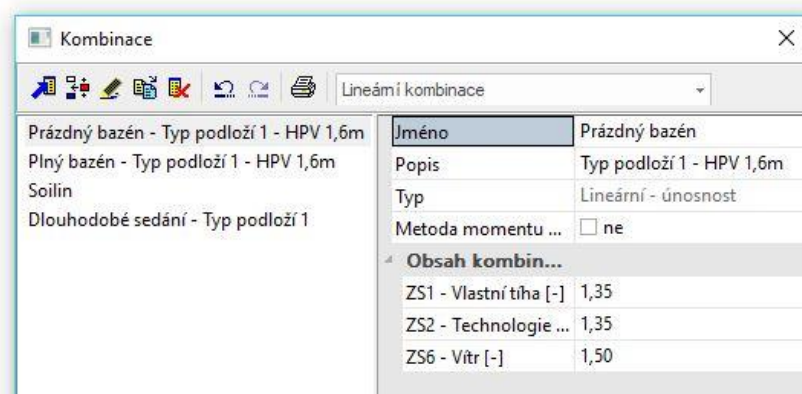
Kombinace

Lineární kombinace

Prázdný bazén - Typ podloží 1 - HPV 1,6m
Plný bazén - Typ podloží 1 - HPV 1,6m
Soilin
Dlouhodobé sedání - Typ podloží 1

| Jméno | Prázdný bazén |
|---|---|
| Popis | Typ podloží 1 - HPV 1,6m |
| Typ | Lineární - únosnost |
| Metoda momentu ... | ☐ ne |
| Obsah kombin... | |
| ZS1 - Vlastní tíha [-] | 1,35 |
| ZS2 - Technologie ... | 1,35 |
| ZS6 - Vítr [-] | 1,50 |